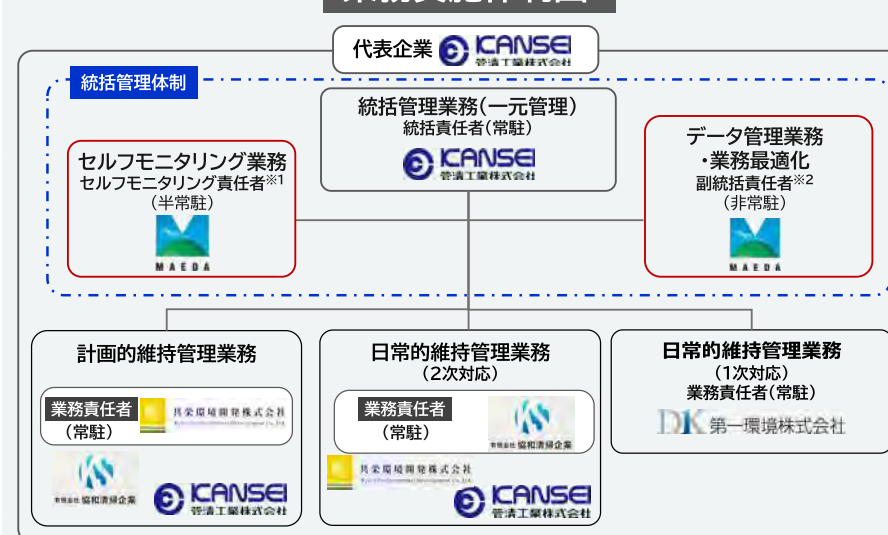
代表企業 KANSEI 管清工業株式会社

統括管理体制

統括管理業務(一元管理)
統括責任者(常駐)
KANSEI 管清工業株式会社

セルフモニタリング業務
セルフモニタリング責任者※1
(半常駐)
MAEDA

データ管理業務
・業務最適化
副統括責任者※2
(非常駐)
MAEDA

計画的維持管理業務
業務責任者
(常駐)
共栄環境開発株式会社
有限会社 協和清掃企業
KANSEI 管清工業株式会社

日常的維持管理業務
(2次対応)
業務責任者
(常駐)
有限会社 協和清掃企業
共栄環境開発株式会社
KANSEI 管清工業株式会社

日常的維持管理業務
(1次対応)
業務責任者(常駐)
DK 第一環境株式会社